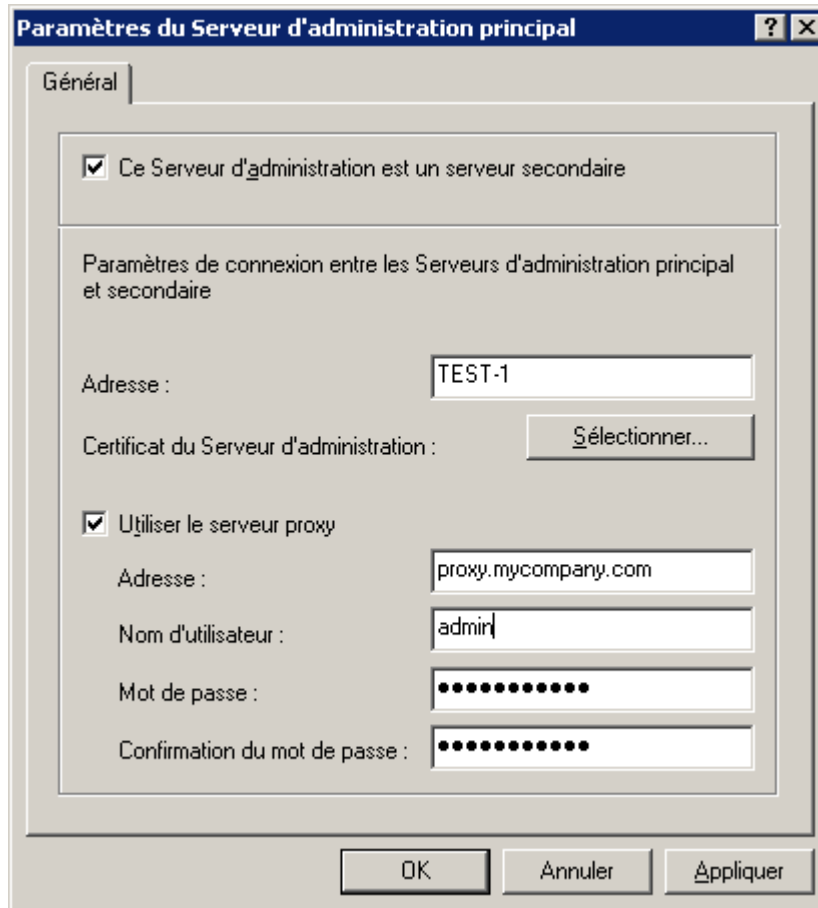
Paramètres du Serveur d'administration principal

?

Général

Ce Serveur d'administration est un serveur secondaire

Paramètres de connexion entre les Serveurs d'administration principal et secondaire

Adresse :

TEST-1

Certificat du Serveur d'administration :

Sélectionner...

Utiliser le serveur proxy

Adresse :

proxy.mycompany.com

Nom d'utilisateur :

admin

Mot de passe :

●●●●●●●●●●●

Confirmation du mot de passe :

●●●●●●●●●●●

OK

Annuler

Appliquer